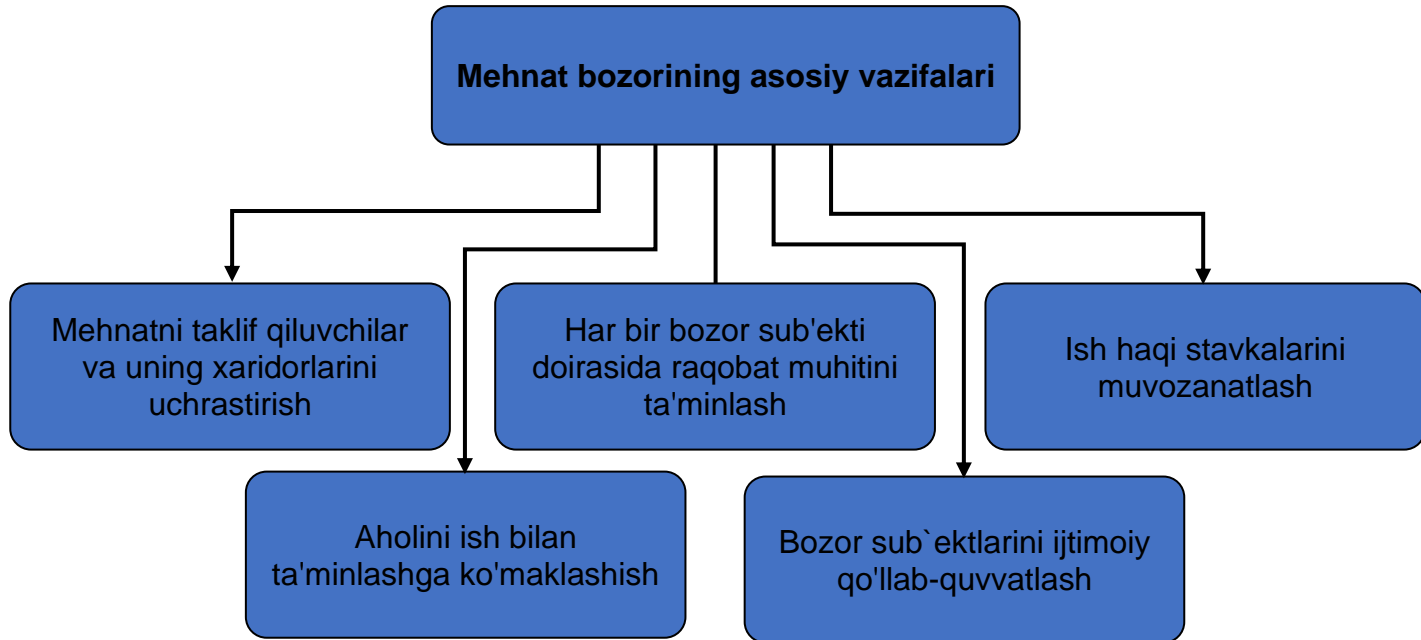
Mehnat bozorining asosiy vazifalari

Mehnatni taklif qiluvchilar va uning xaridorlarini uchrastirish

Har bir bozor sub'ekti doirasida raqobat muhitini ta'minlash

Ish haqi stavkalarini muvozanatlash

Aholini ish bilan ta'minlashga ko'maklashish

Bozor sub`ektlarini ijtimoiy qo'llab-quvvatlash